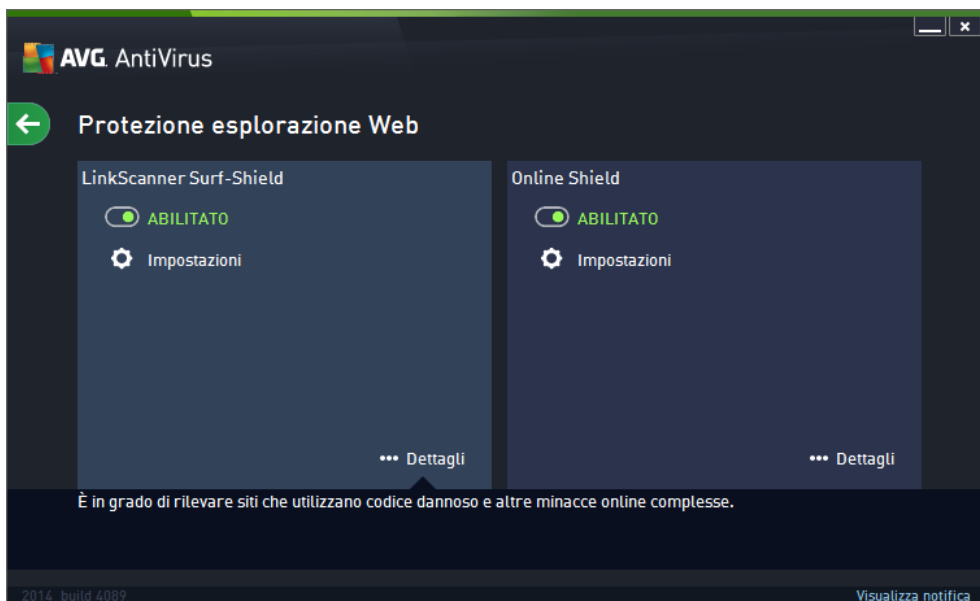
AVG. AntiVirus

Protezione esplorazione Web

LinkScanner Surf-Shield

ABILITATO

Impostazioni

••• Dettagli

Online Shield

ABILITATO

Impostazioni

••• Dettagli

È in grado di rilevare siti che utilizzano codice dannoso e altre minacce online complesse.

2014 build 4089

Visualizza notifica